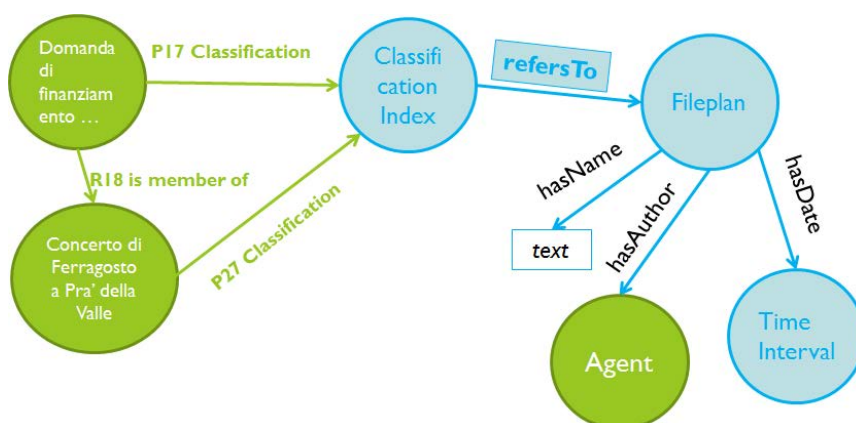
Domanda di finanziamento …

P17 Classification

Classification Index

refersTo

Fileplan

R18 is member of

P27 Classification

Concerto di Ferragosto a Pra' della Valle

hasName

text

hasAuthor

hasDate

Agent

Time Interval